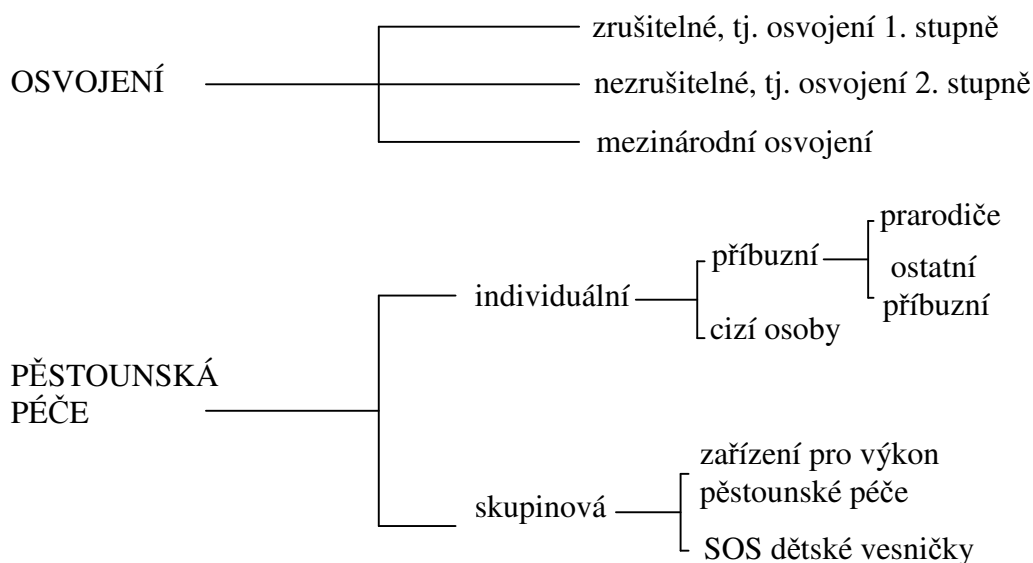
OSVOJENÍ

zrušitelné, tj. osvojení 1. stupně

nezrušitelné, tj. osvojení 2. stupně

mezinárodní osvojení

PĚSTOUNSKÁ PÉČE

individuální

příbuzní

prarodiče

ostatní příbuzní

cizí osoby

skupinová

zařízení pro výkon pěstounské péče

SOS dětské vesničky